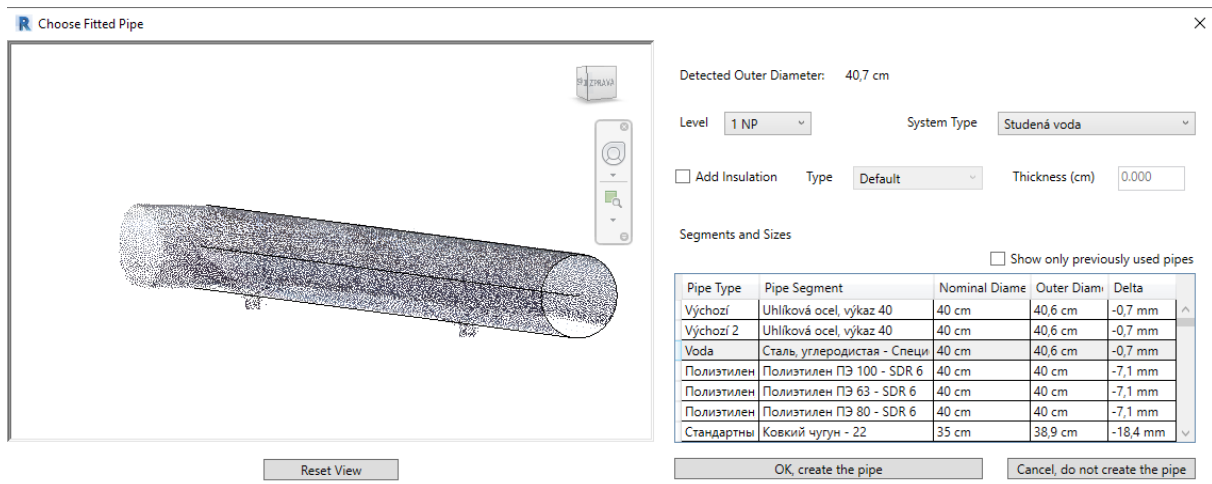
Choose Fitted Pipe

ZPRAVA

Detected Outer Diameter: 40,7 cm

Level 1 NP

System Type Studená voda

Add Insulation Type Default Thickness (cm) 0.000

Segments and Sizes

Show only previously used pipes

| Pipe Type | Pipe Segment | Nominal Diame | Outer Diame | Delta |
|---|---|---|---|---|
| Výchozí | Uhlíková ocel, výkaz 40 | 40 cm | 40,6 cm | -0,7 mm |
| Výchozí 2 | Uhlíková ocel, výkaz 40 | 40 cm | 40,6 cm | -0,7 mm |
| Voda | Сталь, углеродистая - Специ | 40 cm | 40,6 cm | -0,7 mm |
| Полиэтилен | Полиэтилен ПЭ 100 - SDR 6 | 40 cm | 40 cm | -7,1 mm |
| Полиэтилен | Полиэтилен ПЭ 63 - SDR 6 | 40 cm | 40 cm | -7,1 mm |
| Полиэтилен | Полиэтилен ПЭ 80 - SDR 6 | 40 cm | 40 cm | -7,1 mm |
| Стандартны | Ковкий чугун - 22 | 35 cm | 38,9 cm | -18,4 mm |

Reset View

OK, create the pipe

Cancel, do not create the pipe